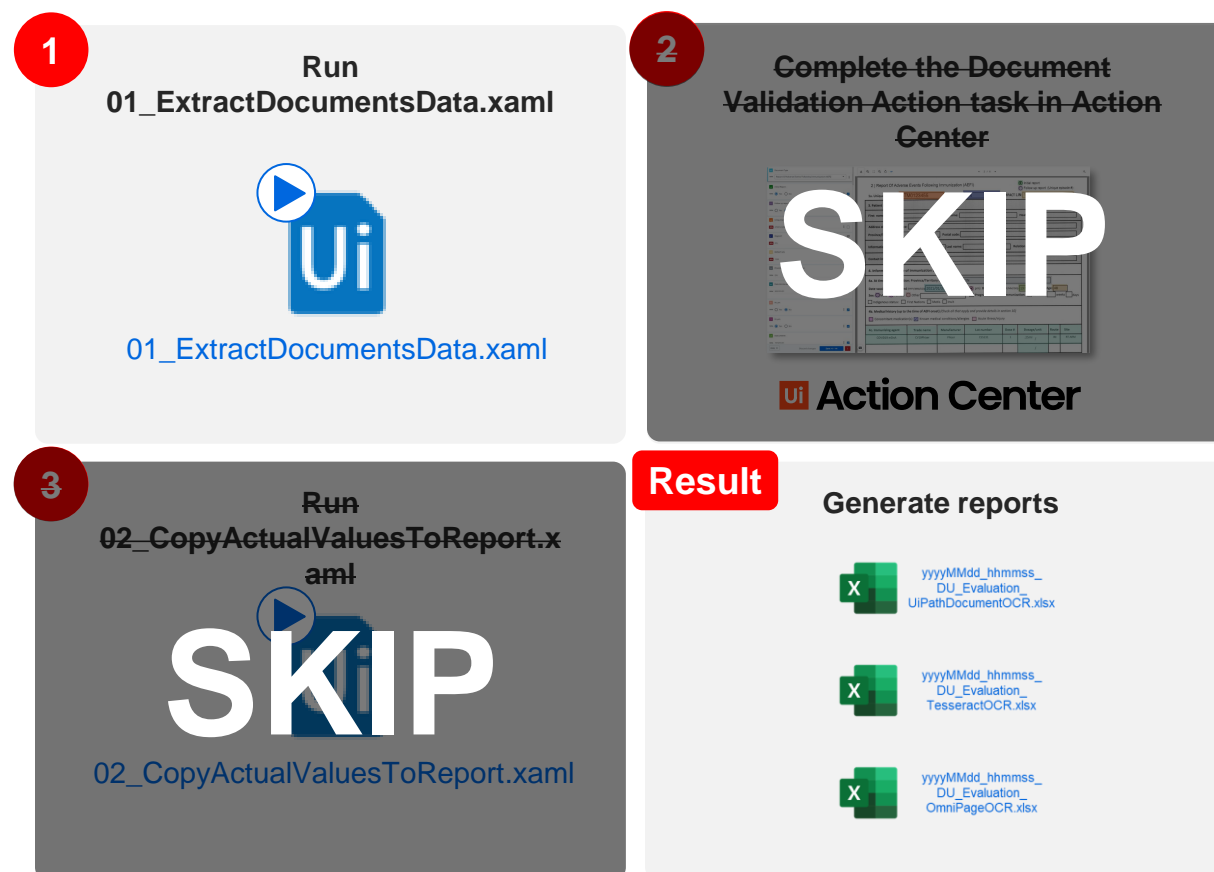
1

Run 01_ExtractDocumentsData.xaml

Ui

01_ExtractDocumentsData.xaml

2

~~Complete the Document Validation Action task in Action Center~~

SKIP

Ui Action Center

3

~~Run 02_CopyActualValuesToReport.xaml~~

SKIP

02_CopyActualValuesToReport.xaml

Result

Generate reports

yyyyMMdd_hhmmss_DU_Evaluation_UiPathDocumentOCR.xlsx

yyyyMMdd_hhmmss_DU_Evaluation_TesseractOCR.xlsx

yyyyMMdd_hhmmss_DU_Evaluation_OmniPageOCR.xlsx